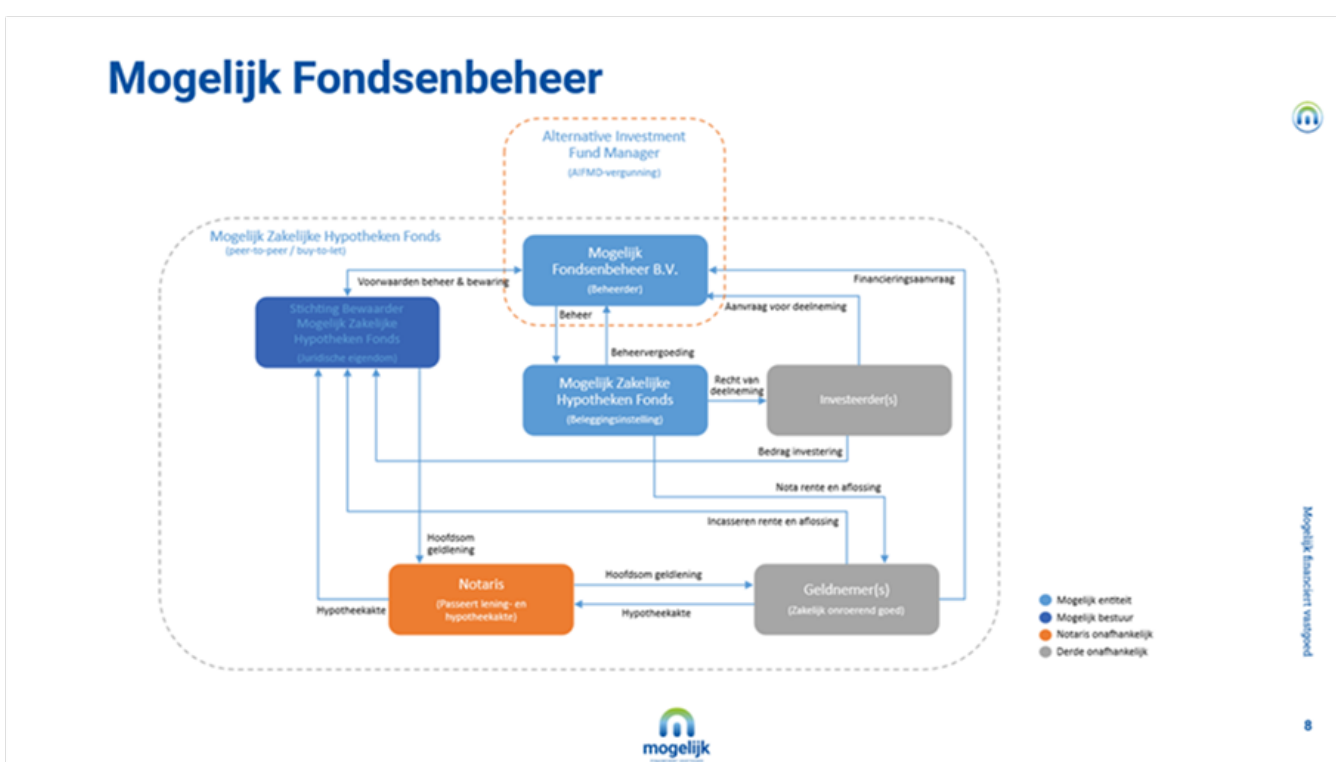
Mogelijk Fondsenbeheer

Alternative Investment Fund Manager
(AIFMD-vergunning)

Mogelijk Zakelijke Hypotheken Fonds
(peer-to-peer / buy-to-let)

Mogelijk Fondsenbeheer B.V.
(Beheerder)

Voorwaarden beheer & bewaring

Financieringsaanvraag

Stichting Bewaarder Mogelijk Zakelijke Hypotheken Fonds
(Juridische eigendom)

Beheer

Aanvraag voor deelneming

Beheervergoeding

Mogelijk Zakelijke Hypotheken Fonds
(Beleggingsinstelling)

Recht van deelneming

Investeerder(s)

Bedrag investering

Nota rente en aflossing

Incasseren rente en aflossing

Hoofdsom geldlening

Notaris
(Passeert lening- en hypotheekakte)

Hoofdsom geldlening

Geldnemer(s)
(Zakelijk onroerend goed)

Hypotheekakte

Hypotheekakte

Mogelijk entiteit
Mogelijk bestuur
Notaris onafhankelijk
Derde onafhankelijk

Mogelijk financiert vastgoed

mogelijk

8